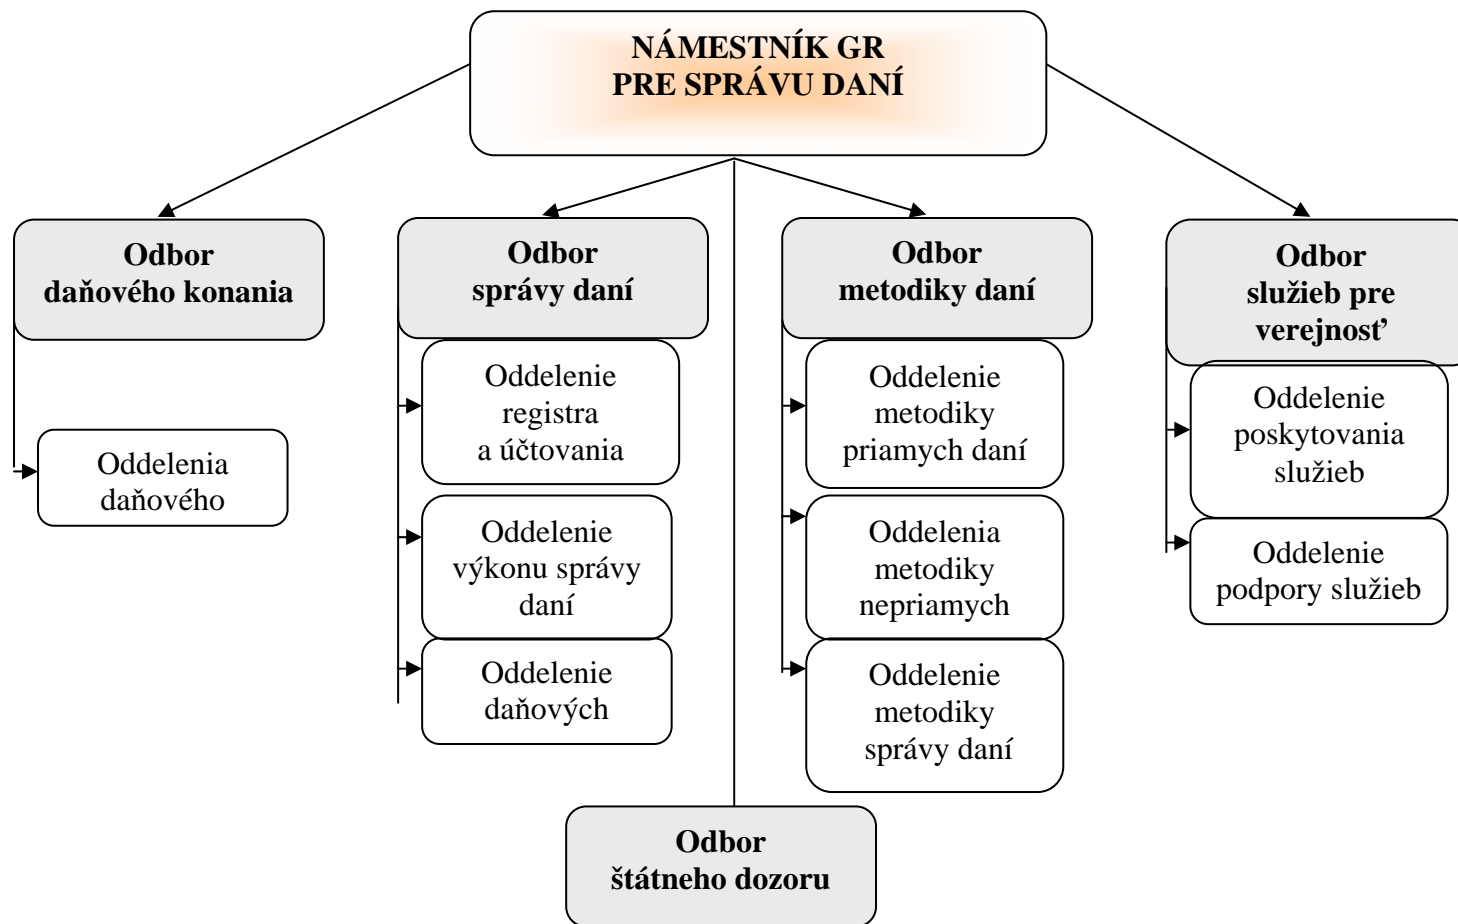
NÁMESTNÍK GR
PRE SPRÁVU DANÍ

Odbor
daňového konania

Oddelenia
daňového

Odbor
správy daní

Oddelenie
registra
a účtovania

Oddelenie
výkonu správy
daní

Oddelenie
daňových

Odbor
metodiky daní

Oddelenie
metodiky
priamych daní

Oddelenia
metodiky
nepriamych

Oddelenie
metodiky
správy daní

Odbor
služieb pre
verejnosť

Oddelenie
poskytovania
služieb

Oddelenie
podpory služieb

Odbor
štátneho dozoru